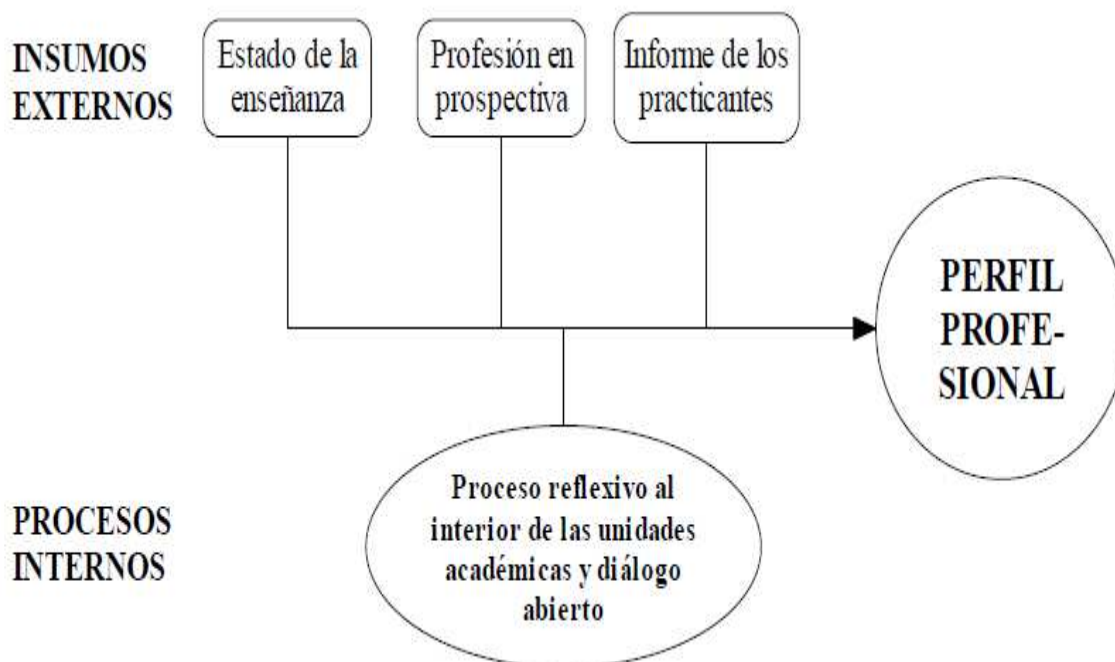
INSUMOS EXTERNOS

Estado de la enseñanza

Profesión en prospectiva

Informe de los practicantes

PERFIL PROFE-SIONAL

PROCESOS INTERNOS

Proceso reflexivo al interior de las unidades académicas y diálogo abierto